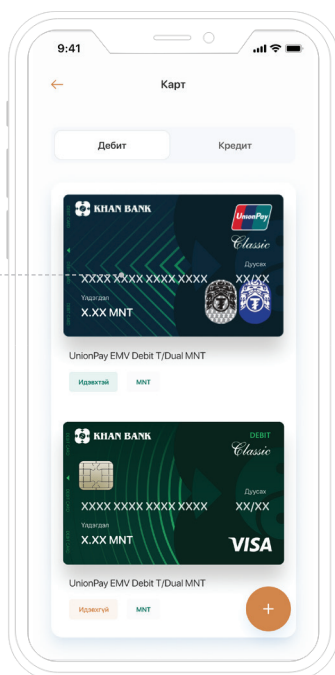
9:41

←

Карт

Дебит

Кредит

KHAN BANK

UnionPay

Classic

XXXX XXXX XXXX XXXX

Дуусах

XX/XX

Үлдэгдэл

X.XX MNT

UnionPay EMV Debit T/Dual MNT

Идэвхтэй

MNT

KHAN BANK

DEBIT

Classic

XXXX XXXX XXXX XXXX

Дуусах

XX/XX

Үлдэгдэл

X.XX MNT

VISA

UnionPay EMV Debit T/Dual MNT

Идэвхгүй

MNT

+